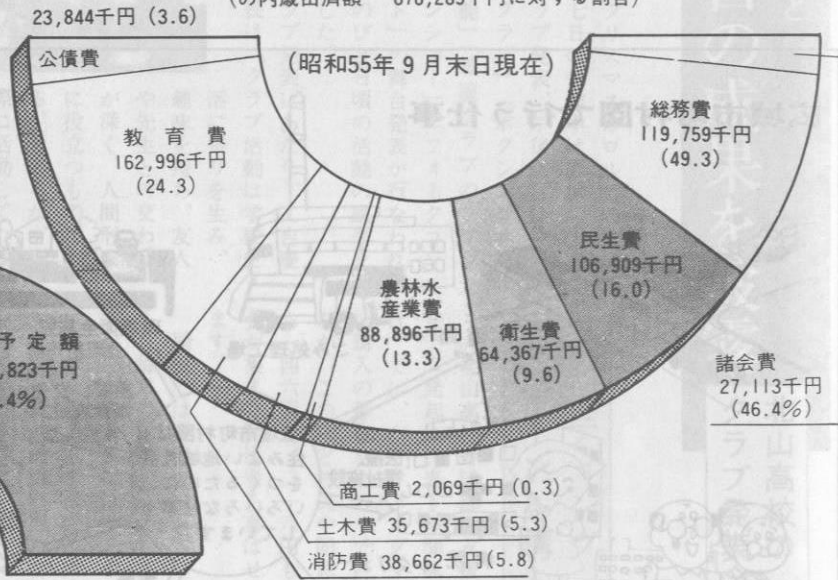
(()内歳出済額 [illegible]千円に対する割合)

23,844千円 (3.6)

公債費

(昭和55年9月末日現在)

教育費
162,996千円
(24.3)

総務費
119,759千円
(49.3)

民生費
106,909千円
(16.0)

農林水産業費
88,896千円
(13.3)

衛生費
64,367千円
(9.6)

予定額
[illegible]823千円
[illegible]4%)

諸会費
27,113千円
(46.4%)

商工費 2,069千円 (0.3)

土木費 35,673千円 (5.3)

消防費 38,662千円 (5.8)